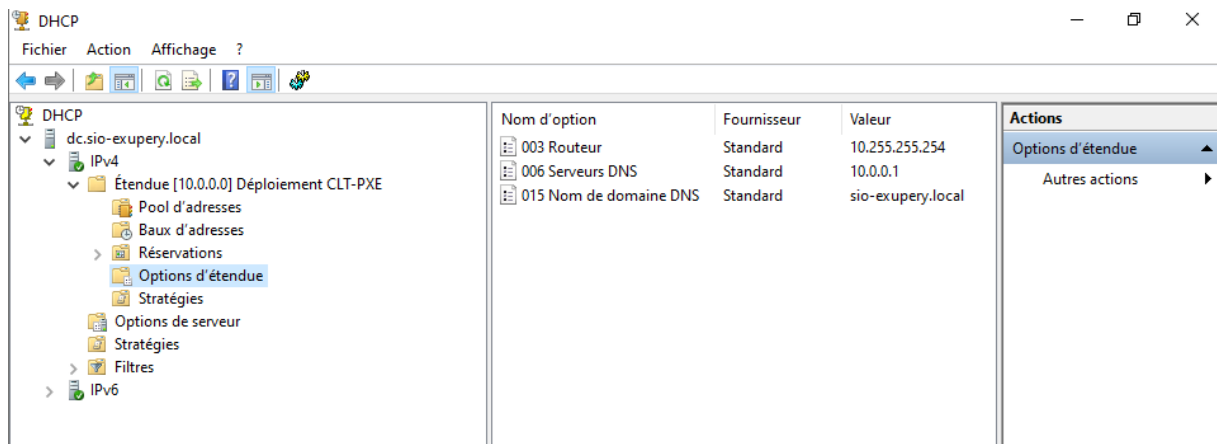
DHCP

Fichier Action Affichage ?

DHCP
dc.sio-exupery.local
IPv4
Étendue [10.0.0.0] Déploiement CLT-PXE
Pool d'adresses
Baux d'adresses
Réservations
Options d'étendue
Stratégies
Options de serveur
Stratégies
Filtres
IPv6

| Nom d'option | Fournisseur | Valeur |
|---|---|---|
| 003 Routeur | Standard | 10.255.255.254 |
| 006 Serveurs DNS | Standard | 10.0.0.1 |
| 015 Nom de domaine DNS | Standard | sio-exupery.local |

Actions
Options d'étendue
Autres actions